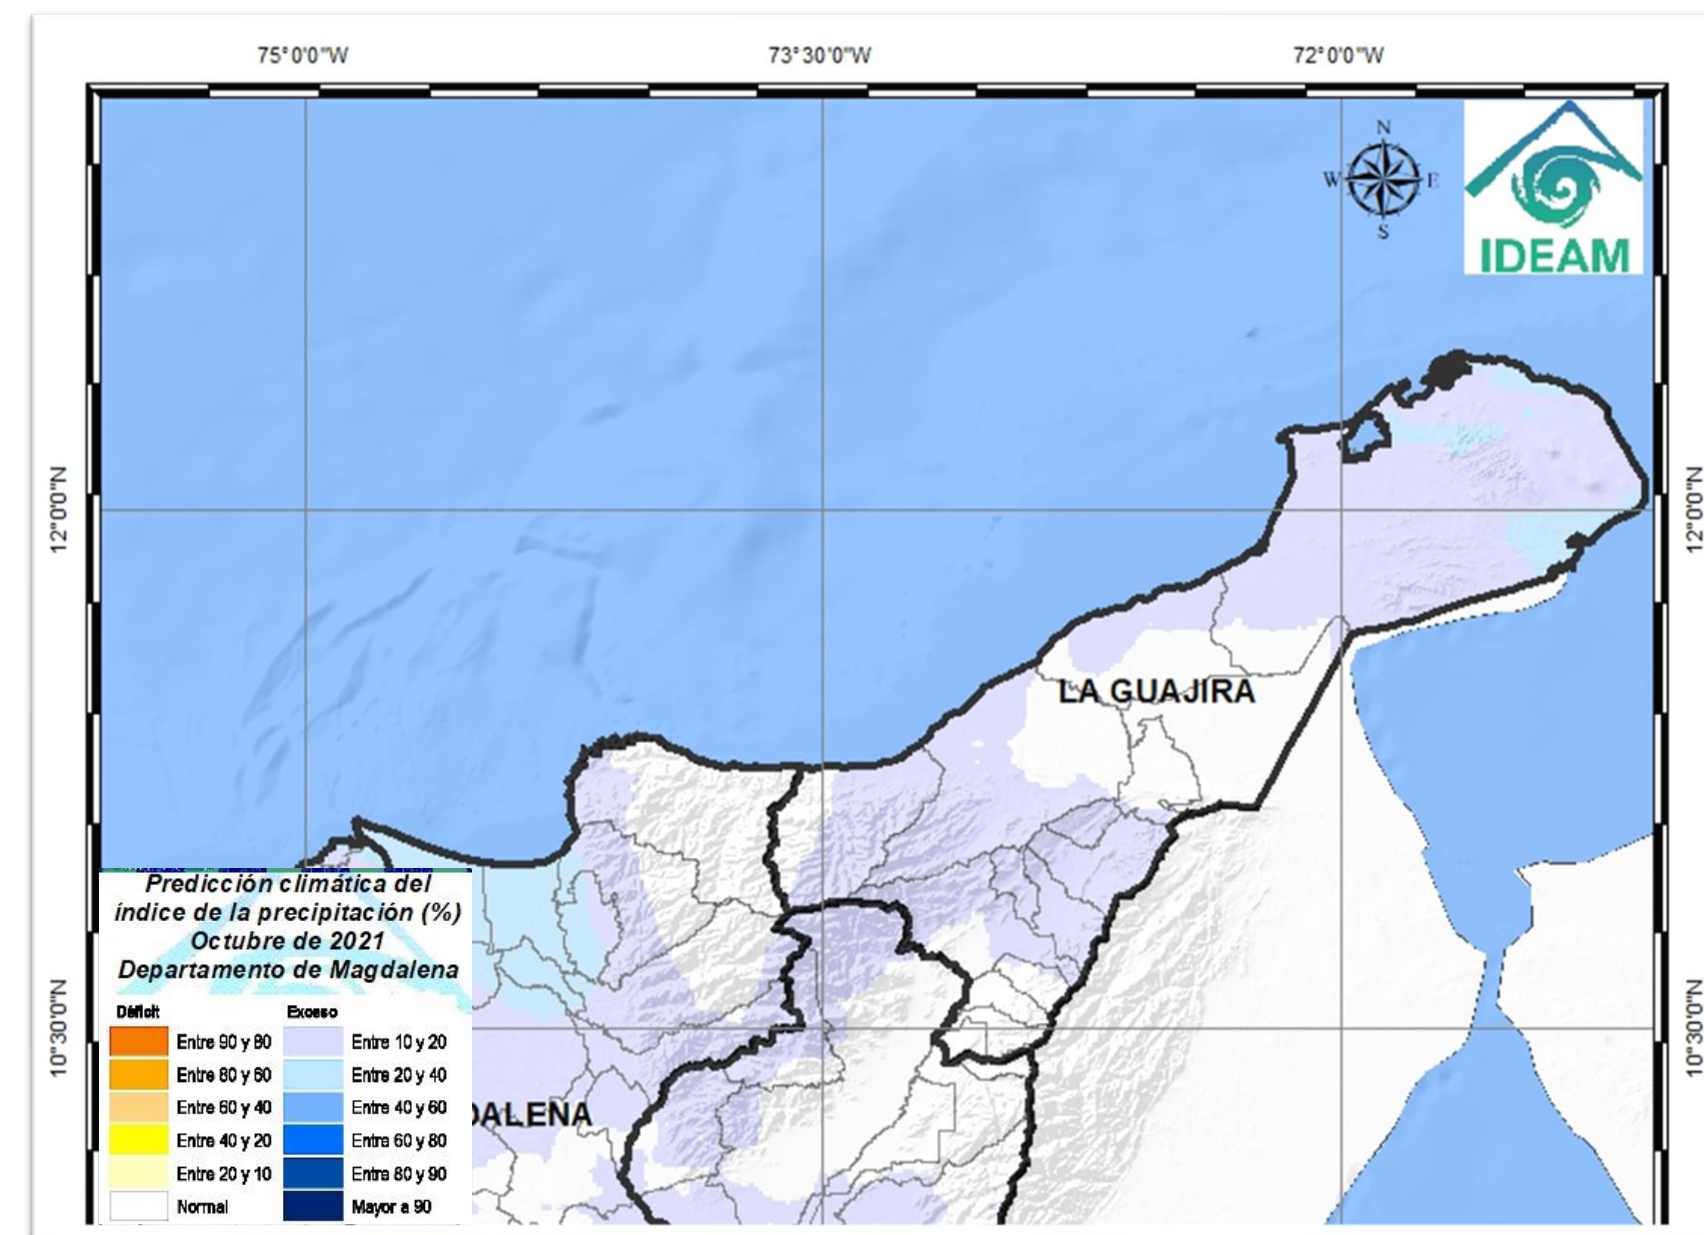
75°0'0"W
73°30'0"W
72°0'0"W

N
W
E
S

IDEAM

12°0'0"N
12°0'0"N

LA GUAJIRA

Predicción climática del índice de la precipitación (%)
Octubre de 2021
Departamento de Magdalena

Déficit
Entre 90 y 80
Entre 80 y 60
Entre 60 y 40
Entre 40 y 20
Entre 20 y 10
Normal

Exceso
Entre 10 y 20
Entre 20 y 40
Entre 40 y 60
Entre 60 y 80
Entre 80 y 90
Mayor a 90

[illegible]DALENA

10°30'0"N
10°30'0"N